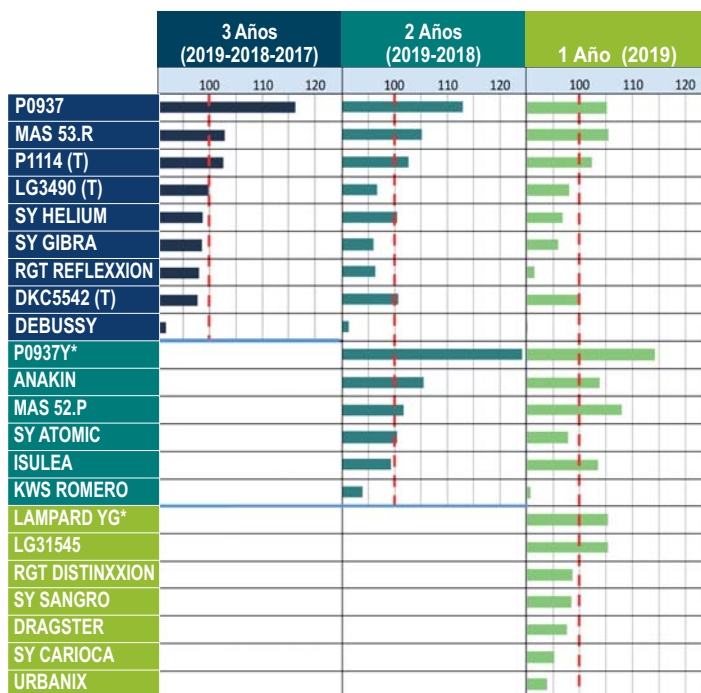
3 Años (2019-2018-2017)

2 Años (2019-2018)

1 Año (2019)

100 110 120

100 110 120

100 110 120

P0937
MAS 53.R
P1114 (T)
LG3490 (T)
SY HELIUM
SY GIBRA
RGT REFLEXXION
DKC5542 (T)
DEBUSSY
P0937Y*
ANAKIN
MAS 52.P
SY ATOMIC
ISULEA
KWS ROMERO
LAMPARD YG*
LG31545
RGT DISTINXXION
SY SANGRO
DRAGSTER
SY CARIOCA
URBANIX